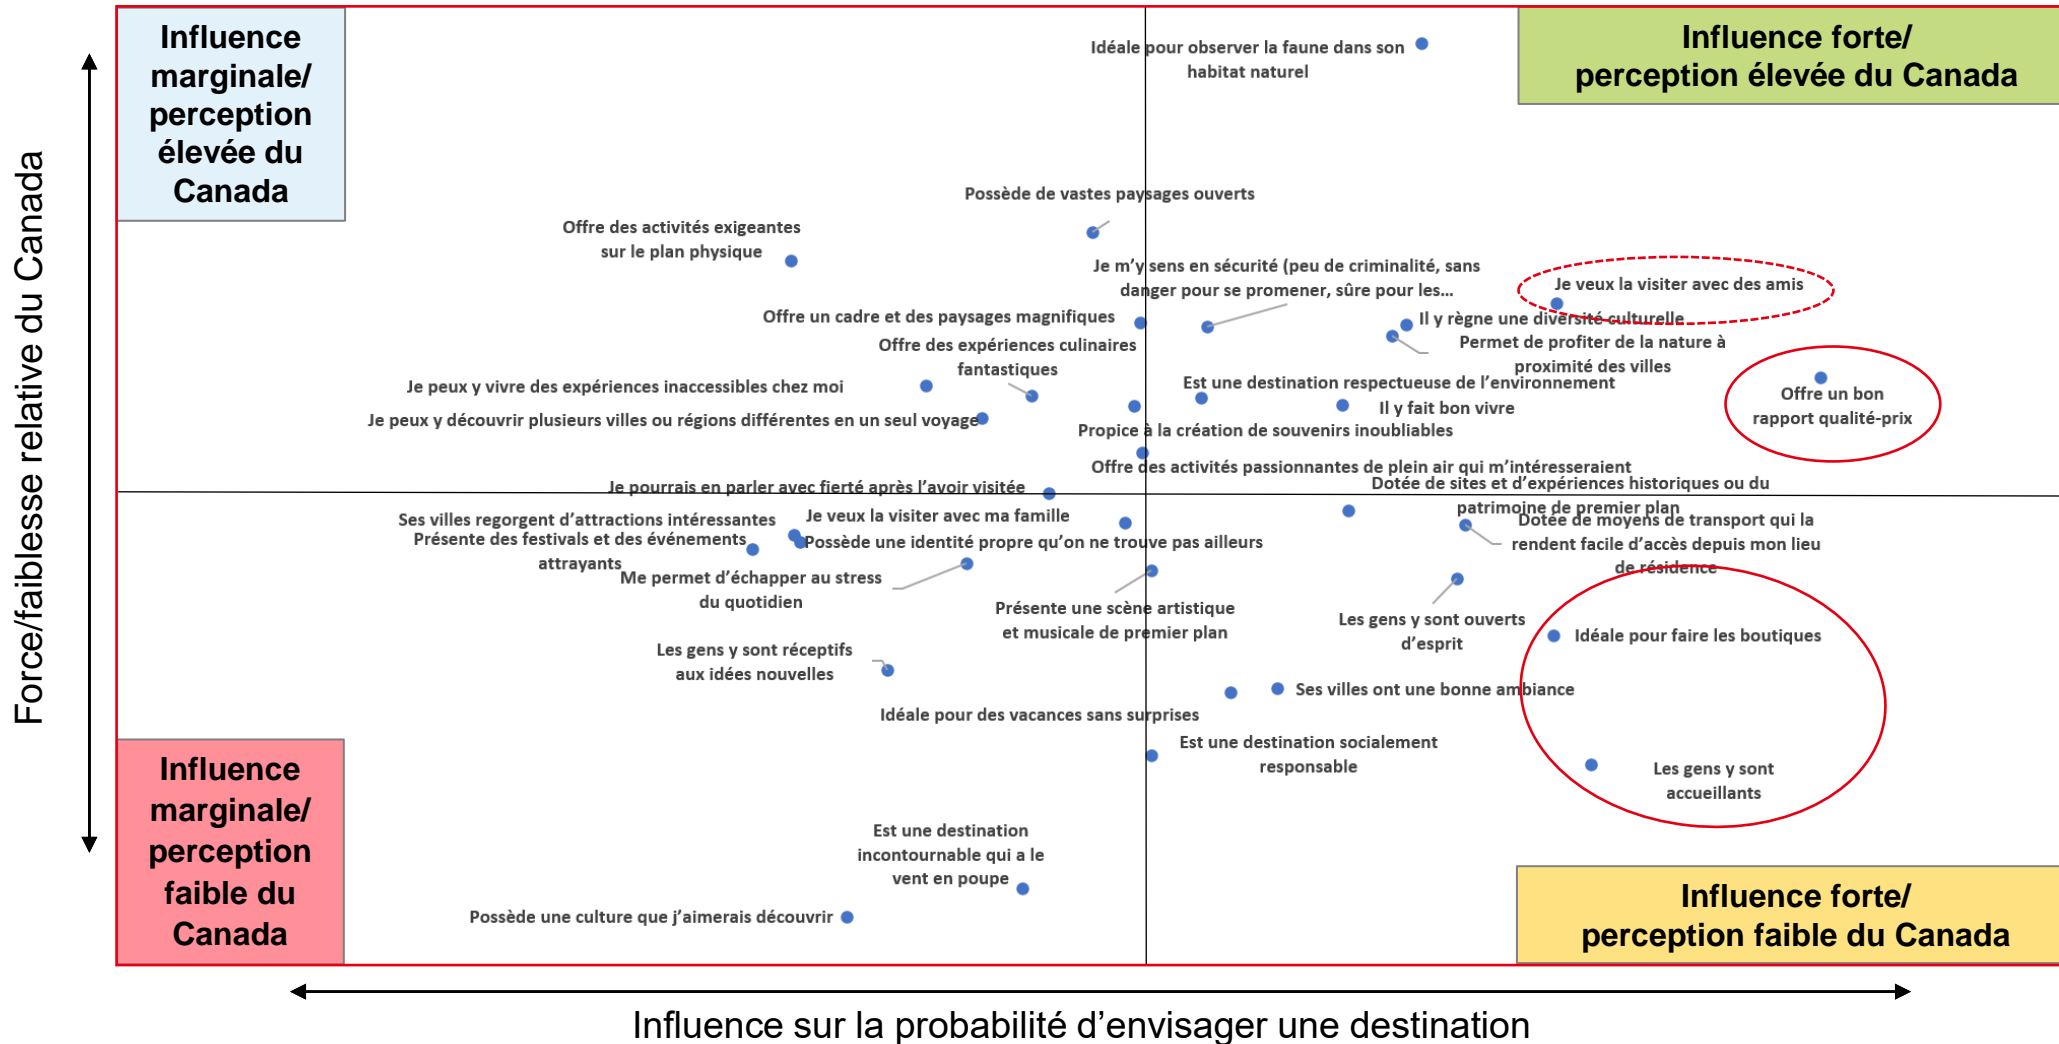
Influence marginale/ perception élevée du Canada

Influence forte/ perception élevée du Canada

Idéale pour observer la faune dans son habitat naturel

Possède de vastes paysages ouverts

Offre des activités exigeantes sur le plan physique

Je m'y sens en sécurité (peu de criminalité, sans danger pour se promener, sûre pour les...

Je veux la visiter avec des amis

Il y règne une diversité culturelle

Permet de profiter de la nature à proximité des villes

Offre un cadre et des paysages magnifiques

Offre des expériences culinaires fantastiques

Je peux y vivre des expériences inaccessibles chez moi

Est une destination respectueuse de l'environnement

Offre un bon rapport qualité-prix

Il y fait bon vivre

Je peux y découvrir plusieurs villes ou régions différentes en un seul voyage

Propice à la création de souvenirs inoubliables

Offre des activités passionnantes de plein air qui m'intéresseraient

Dotée de sites et d'expériences historiques ou du patrimoine de premier plan

Je pourrais en parler avec fierté après l'avoir visitée

Ses villes regorgent d'attractions intéressantes

Je veux la visiter avec ma famille

Dotée de moyens de transport qui la rendent facile d'accès depuis mon lieu de résidence

Présente des festivals et des événements attrayants

Possède une identité propre qu'on ne trouve pas ailleurs

Me permet d'échapper au stress du quotidien

Présente une scène artistique et musicale de premier plan

Les gens y sont ouverts d'esprit

Idéale pour faire les boutiques

Les gens y sont réceptifs aux idées nouvelles

Ses villes ont une bonne ambiance

Idéale pour des vacances sans surprises

Est une destination socialement responsable

Les gens y sont accueillants

Influence marginale/ perception faible du Canada

Est une destination incontournable qui a le vent en poupe

Possède une culture que j'aimerais découvrir

Influence forte/ perception faible du Canada

Force/faiblesse relative du Canada

Influence sur la probabilité d'envisager une destination